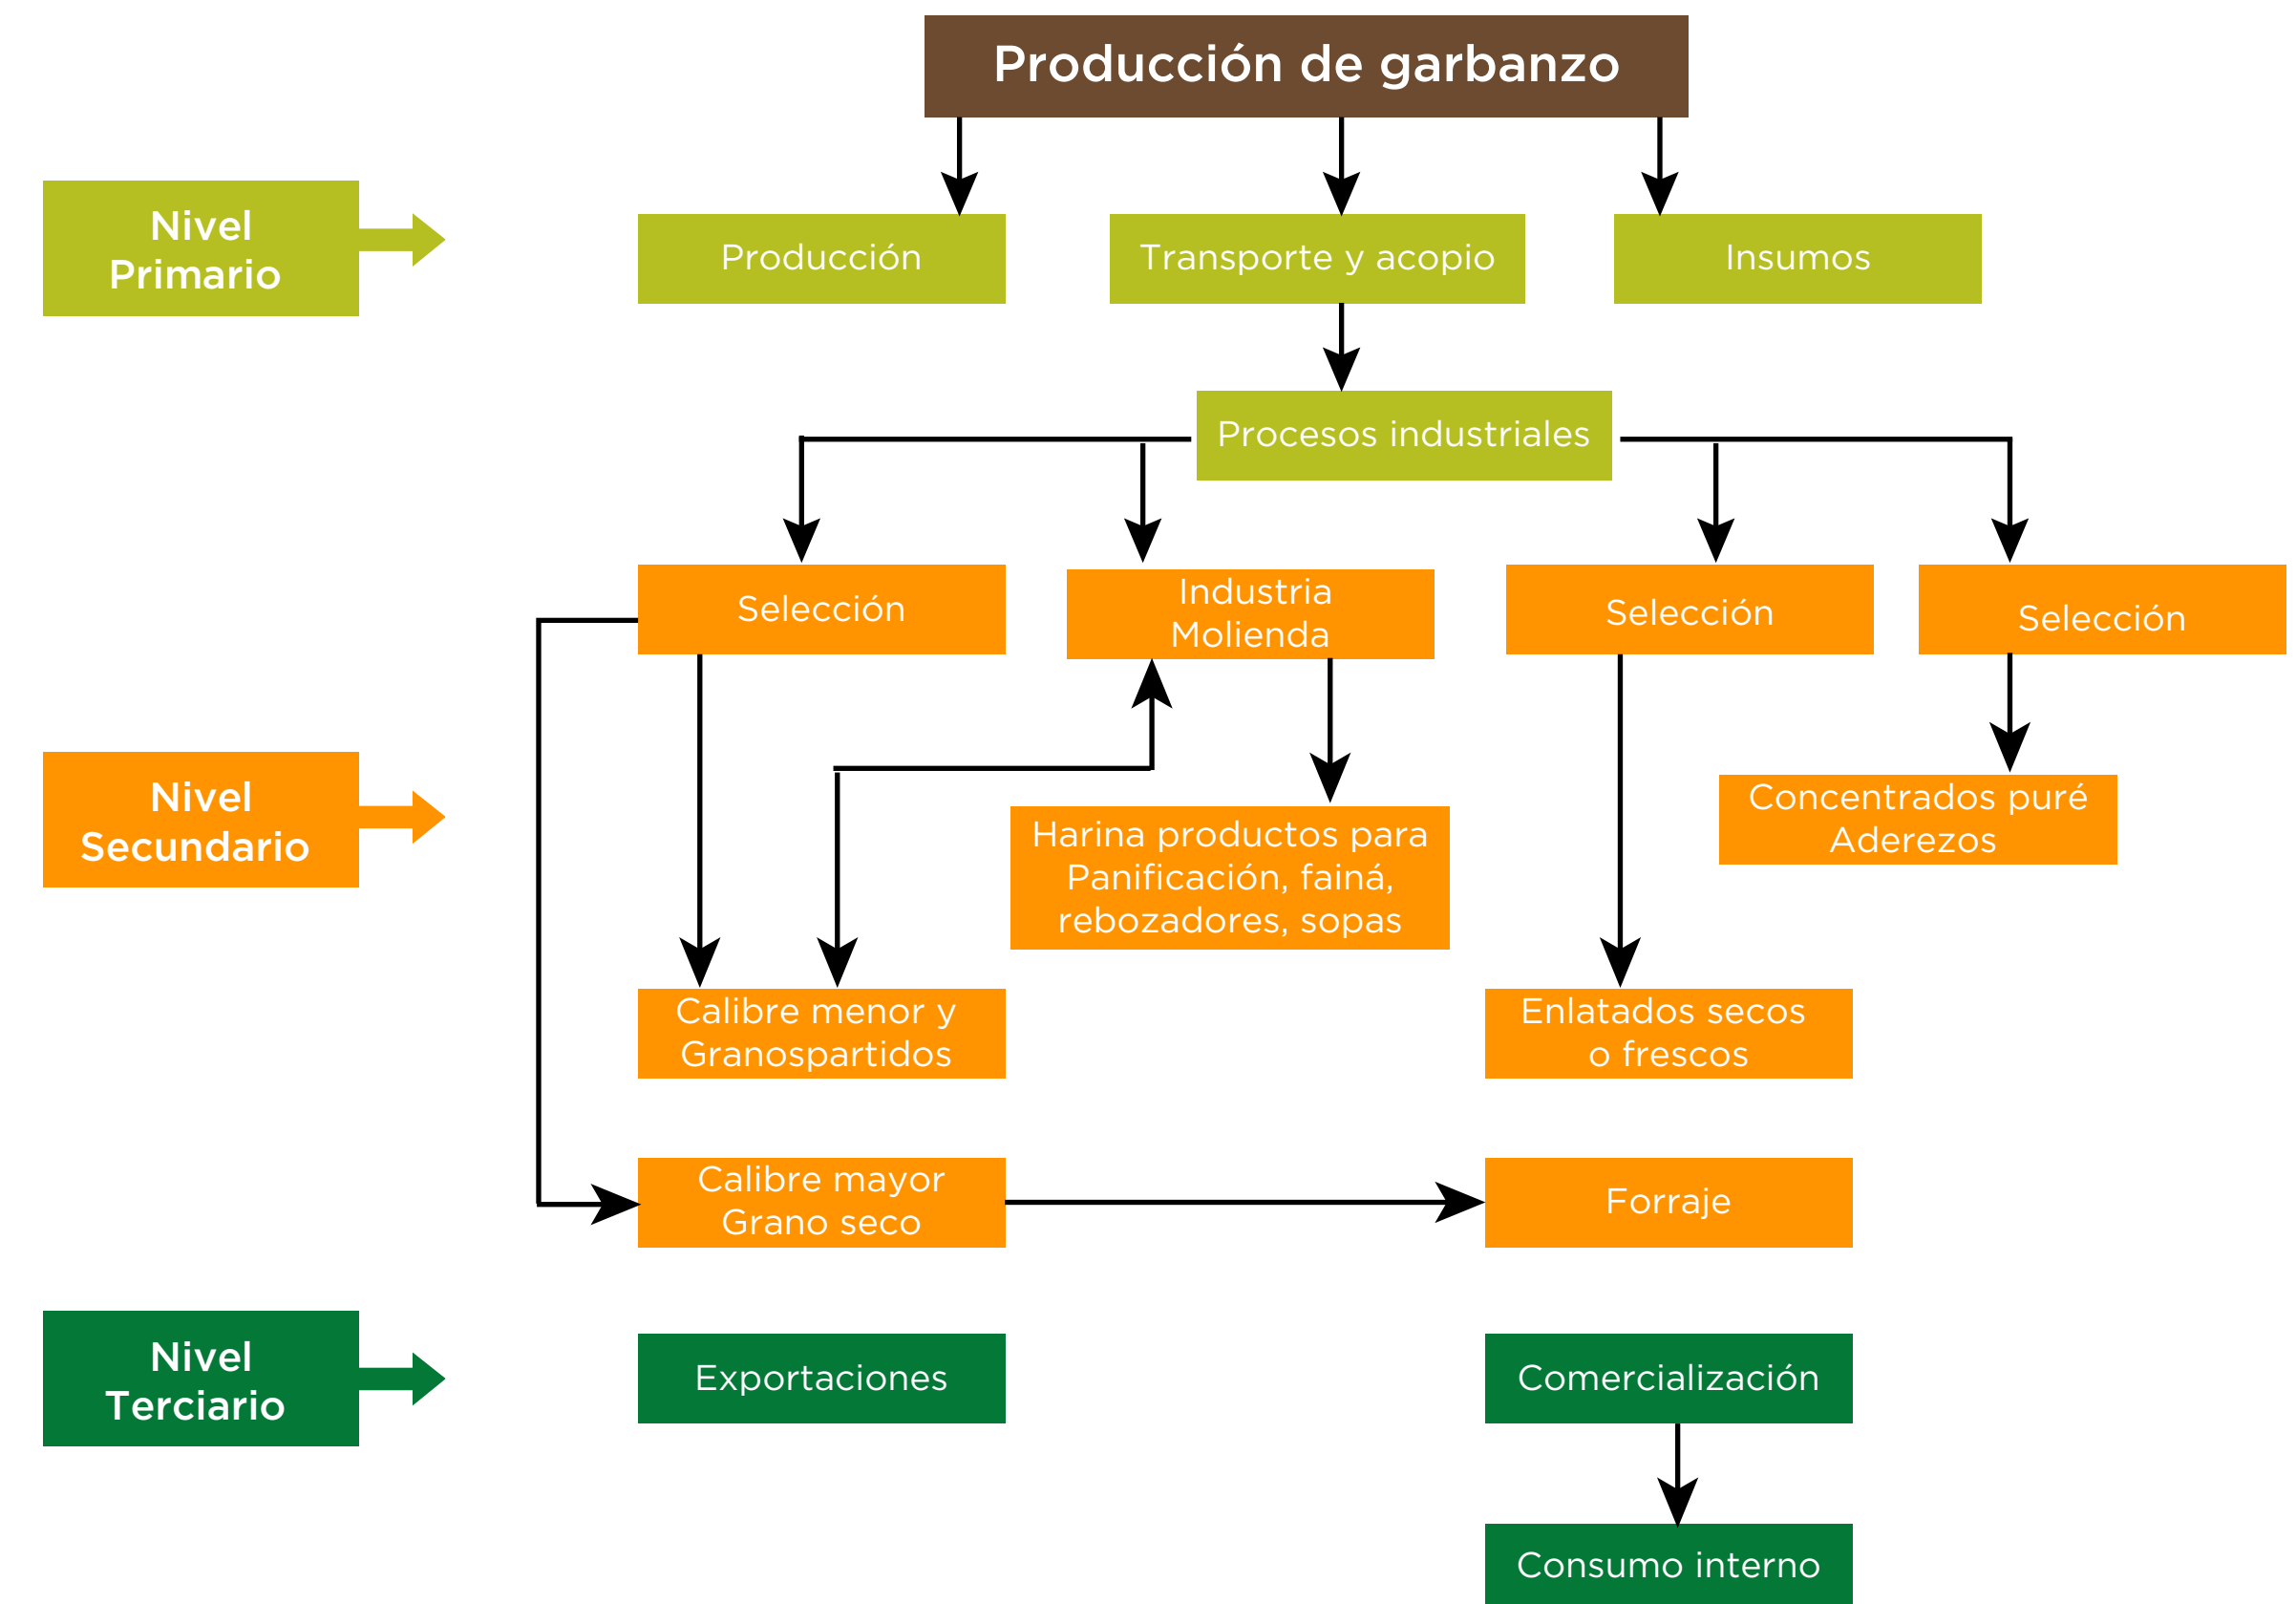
Producción de garbanzo

Nivel Primario

Producción

Transporte y acopio

Insumos

Procesos industriales

Selección

Industria Molienda

Selección

Selección

Nivel Secundario

Harina productos para Panificación, fainá, rebozadores, sopas

Concentrados puré Aderezos

Calibre menor y Granospartidos

Enlatados secos o frescos

Calibre mayor Grano seco

Forraje

Nivel Terciario

Exportaciones

Comercialización

Consumo interno